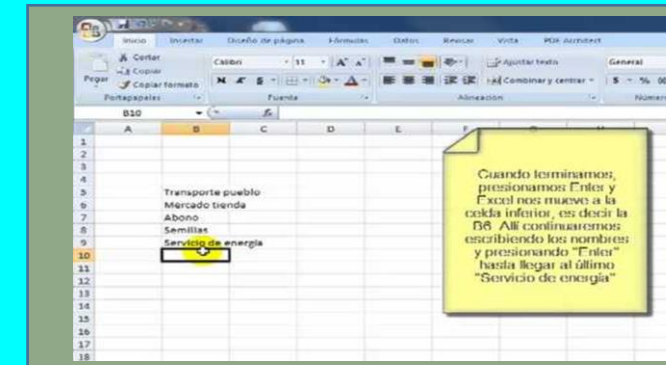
Inicio Insertar Diseño de página Fórmulas Datos Revisar Vista PDF Architect

Cortar Copiar Pegar Copiar formato Portapapeles

Calibri 11 A A N K S Fuente

Ajustar texto Combinar y centrar Alineación

General $ % Número

B10 $f_x$

| | A | B | C | D | E | F | G | H |
|---|---|---|---|---|---|---|---|---|
| 1 | | | | | | | | |
| 2 | | | | | | | | |
| 3 | | | | | | | | |
| 4 | | | | | | | | |
| 5 | | Transporte pueblo | | | | | | |
| 6 | | Mercado tienda | | | | | | |
| 7 | | Abono | | | | | | |
| 8 | | Semillas | | | | | | |
| 9 | | Servicio de energía | | | | | | |
| 10 | | | | | | | | |
| 11 | | | | | | | | |
| 12 | | | | | | | | |
| 13 | | | | | | | | |
| 14 | | | | | | | | |
| 15 | | | | | | | | |
| 16 | | | | | | | | |
| 17 | | | | | | | | |
| 18 | | | | | | | | |

Cuando terminamos, presionamos Enter y Excel nos mueve a la celda inferior, es decir la B6. Allí continuaremos escribiendo los nombres y presionando "Enter" hasta llegar al último "Servicio de energía"